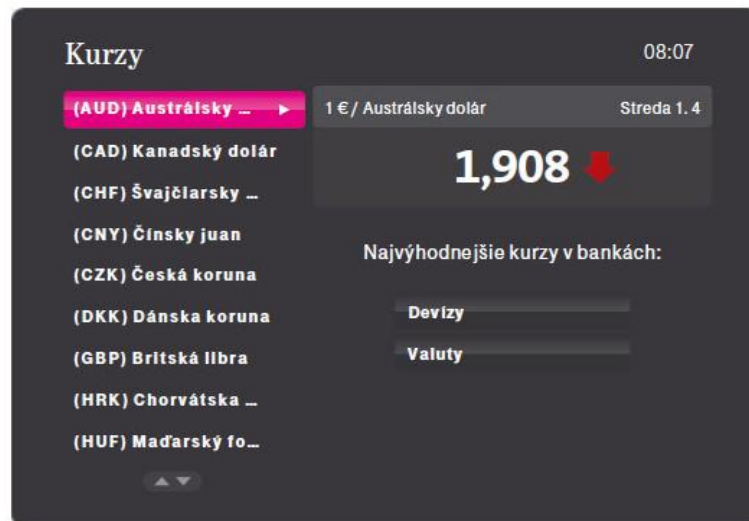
Kurzy

08:07

(AUD) Austrálsky ...

(CAD) Kanadský dolár

(CHF) Švajčiarsky ...

(CNY) Čínsky juan

(CZK) Česká koruna

(DKK) Dánska koruna

(GBP) Britská libra

(HRK) Chorvátska ...

(HUF) Maďarský fo...

1 € / Austrálsky dolár

Streda 1. 4

1,908

Najvýhodnejšie kurzy v bankách:

Devízy

Valuty